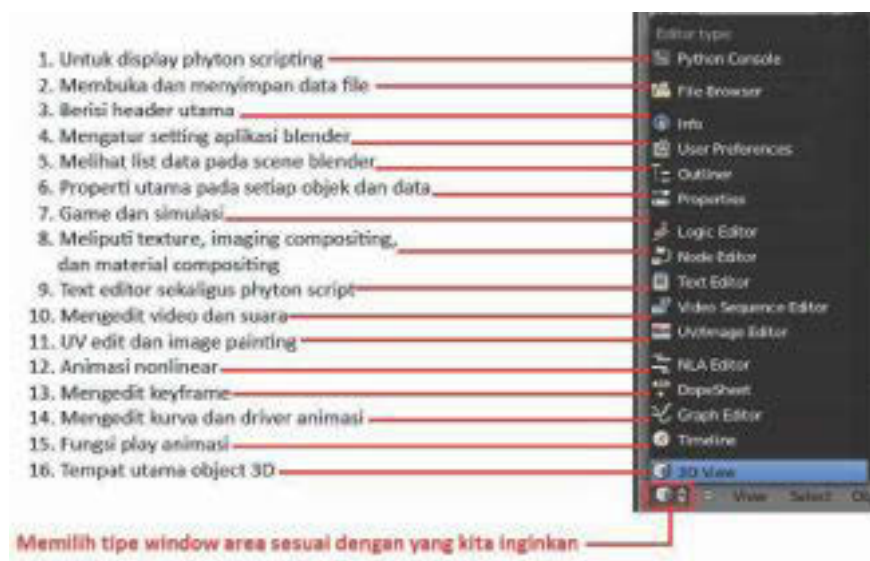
1. Untuk display phyton scripting
2. Membuka dan menyimpan data file
3. Berisi header utama
4. Mengatur setting aplikasi blender
5. Melihat list data pada scene blender
6. Properti utama pada setiap objek dan data
7. Game dan simulasi
8. Meliputi texture, imaging compositing, dan material compositing
9. Text editor sekaligus phyton script
10. Mengedit video dan suara
11. UV edit dan image painting
12. Animasi nonlinear
13. Mengedit keyframe
14. Mengedit kurva dan driver animasi
15. Fungsi play animasi
16. Tempat utama object 3D

Editor type
Python Console
File Browser
Info
User Preferences
Outliner
Properties
Logic Editor
Node Editor
Text Editor
Video Sequence Editor
UV/Image Editor
NLA Editor
DopeSheet
Graph Editor
Timeline
3D View
View Select O

Memilih tipe window area sesuai dengan yang kita inginkan